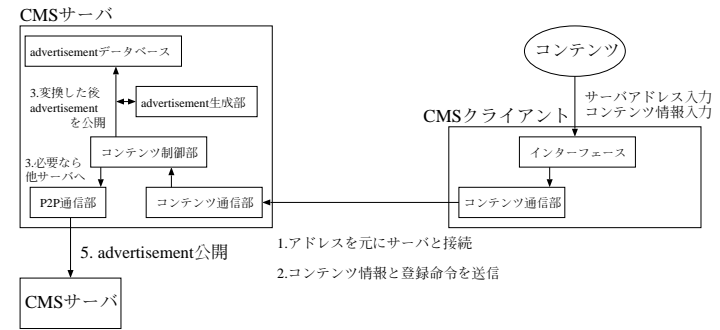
CMSサーバ

advertisementデータベース

3.変換した後 advertisement を公開

advertisement生成部

コンテンツ制御部

3.必要なら 他サーバへ

P2P通信部

コンテンツ通信部

コンテンツ

サーバアドレス入力
コンテンツ情報入力

CMSクライアント

インターフェース

コンテンツ通信部

5. advertisement公開

1.アドレスを元にサーバと接続

2.コンテンツ情報と登録命令を送信

CMSサーバ